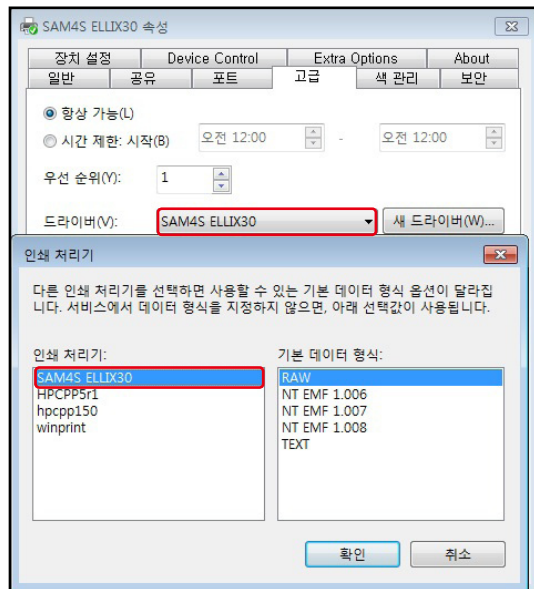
SAM4S ELLIX30 속성

장치 설정
Device Control
Extra Options
About
일반
공유
포트
고급
색 관리
보안

항상 가능(L)
시간 제한: 시작(B)
오전 12:00
-
오전 12:00

우선 순위(Y):
1

드라이버(V):
SAM4S ELLIX30
새 드라이버(W)...

인쇄 처리기

다른 인쇄 처리기를 선택하면 사용할 수 있는 기본 데이터 형식 옵션이 달라집니다. 서비스에서 데이터 형식을 지정하지 않으면, 아래 선택값이 사용됩니다.

인쇄 처리기:
SAM4S ELLIX30
HPCPP5r1
hpcpp150
winprint

기본 데이터 형식:
RAW
NT EMF 1.006
NT EMF 1.007
NT EMF 1.008
TEXT

확인
취소